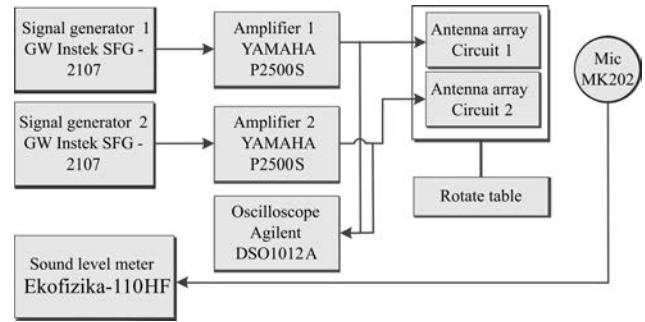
Signal generator 1
GW Instek SFG - 2107

Amplifier 1
YAMAHA
P2500S

Antenna array
Circuit 1

Mic
MK202

Signal generator 2
GW Instek SFG - 2107

Amplifier 2
YAMAHA
P2500S

Antenna array
Circuit 2

Rotate table

Oscilloscope
Agilent
DSO1012A

Sound level meter
Ekofizika-110HF